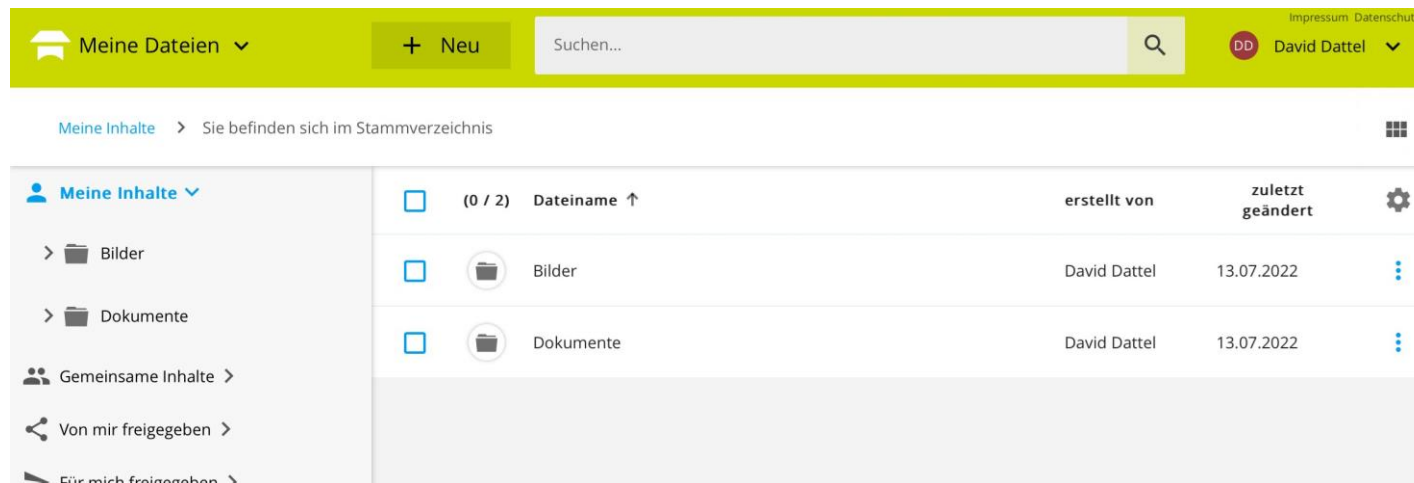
Meine Dateien ⌄

+ Neu

Suchen...

Impressum Datenschut

DD David Dattel ⌄

Meine Inhalte > Sie befinden sich im Stammverzeichnis

Meine Inhalte ⌄

> Bilder

> Dokumente

Gemeinsame Inhalte >

Von mir freigegeben >

Für mich freigegeben >

| | (0 / 2) | Dateiname ↑ | erstellt von | zuletzt geändert |
|---|---|---|---|---|
| | | Bilder | David Dattel | 13.07.2022 |
| | | Dokumente | David Dattel | 13.07.2022 |